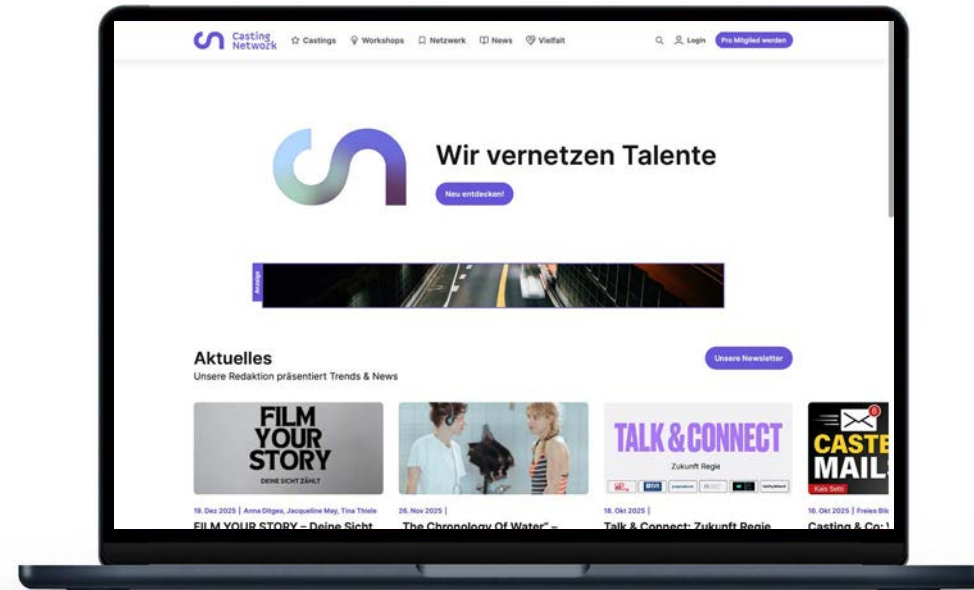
Casting Network
Castings
Workshops
Netzwerk
News
Vielfalt
Login
Pro Mitglied werden

Wir vernetzen Talente
Neu entdecken!

Anzeige

Aktuelles
Unsere Redaktion präsentiert Trends & News
Unsere Newsletter

FILM YOUR STORY
DEINE SICHT ZÄHLT
19. Dez 2025 | Anna Ditges, Jacqueline May, Tina Thiele
FILM YOUR STORY – Deine Sicht

26. Nov 2025 |
„The Chronology Of Water" –

TALK & CONNECT
Zukunft Regie
18. Okt 2025 |
Talk & Connect: Zukunft Regie

CASTE MAIL
Kais Setti
16. Okt 2025 | Freies Bil
Casting & Co: V